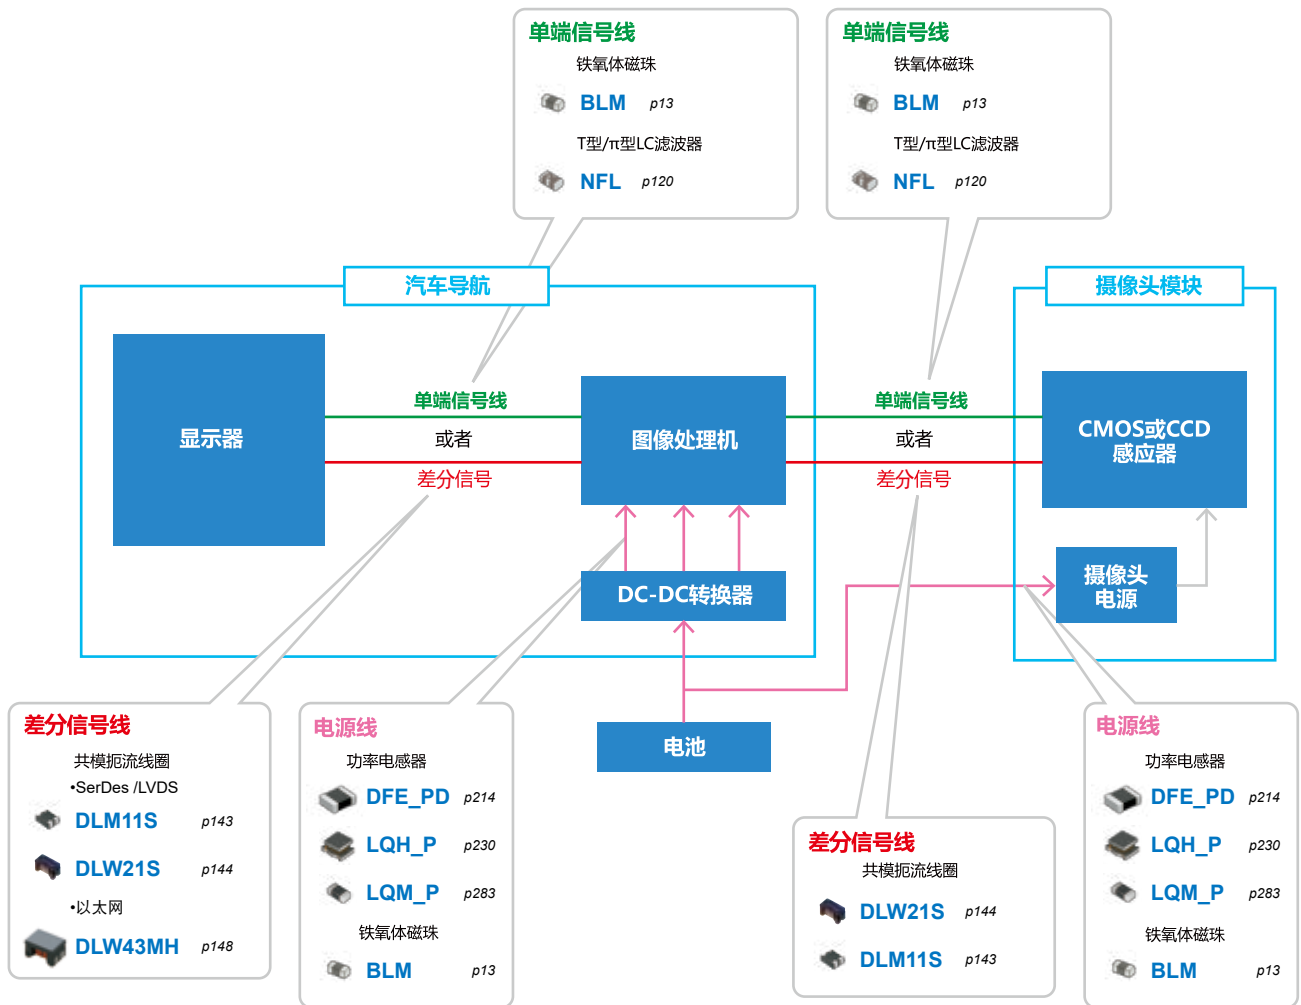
单端信号线
铁氧体磁珠
BLM p13
T型/π型LC滤波器
NFL p120

单端信号线
铁氧体磁珠
BLM p13
T型/π型LC滤波器
NFL p120

汽车导航

摄像头模块

显示器

单端信号线
或者
差分信号

图像处理机

单端信号线
或者
差分信号

CMOS或CCD感应器

DC-DC转换器

摄像头电源

电池

差分信号线
共模扼流线圈
•SerDes /LVDS
DLM11S p143
DLW21S p144
•以太网
DLW43MH p148

电源线
功率电感器
DFE_PD p214
LQH_P p230
LQM_P p283
铁氧体磁珠
BLM p13

差分信号线
共模扼流线圈
DLW21S p144
DLM11S p143

电源线
功率电感器
DFE_PD p214
LQH_P p230
LQM_P p283
铁氧体磁珠
BLM p13